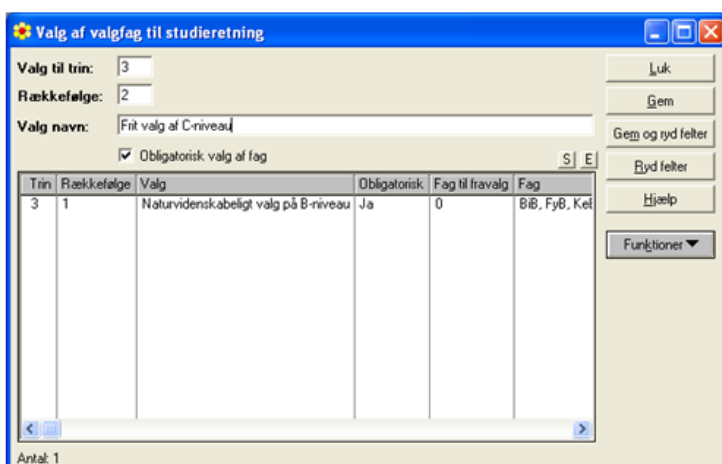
Valg af valgfag til studieretning

Valg til trin: 3
Rækkefølge: 2
Valg navn: Frit valg af C-niveau

☑ Obligatorisk valg af fag

S E

| Trin | Rækkefølge | Valg | Obligatorisk | Fag til fravalg | Fag |
|---|---|---|---|---|---|
| 3 | 1 | Naturvidenskabeligt valg på B-niveau | Ja | 0 | BiB, FyB, KeB |

Antal: 1

Luk
Gem
Gem og ryd felter
Ryd felter
Hjælp
Funktioner